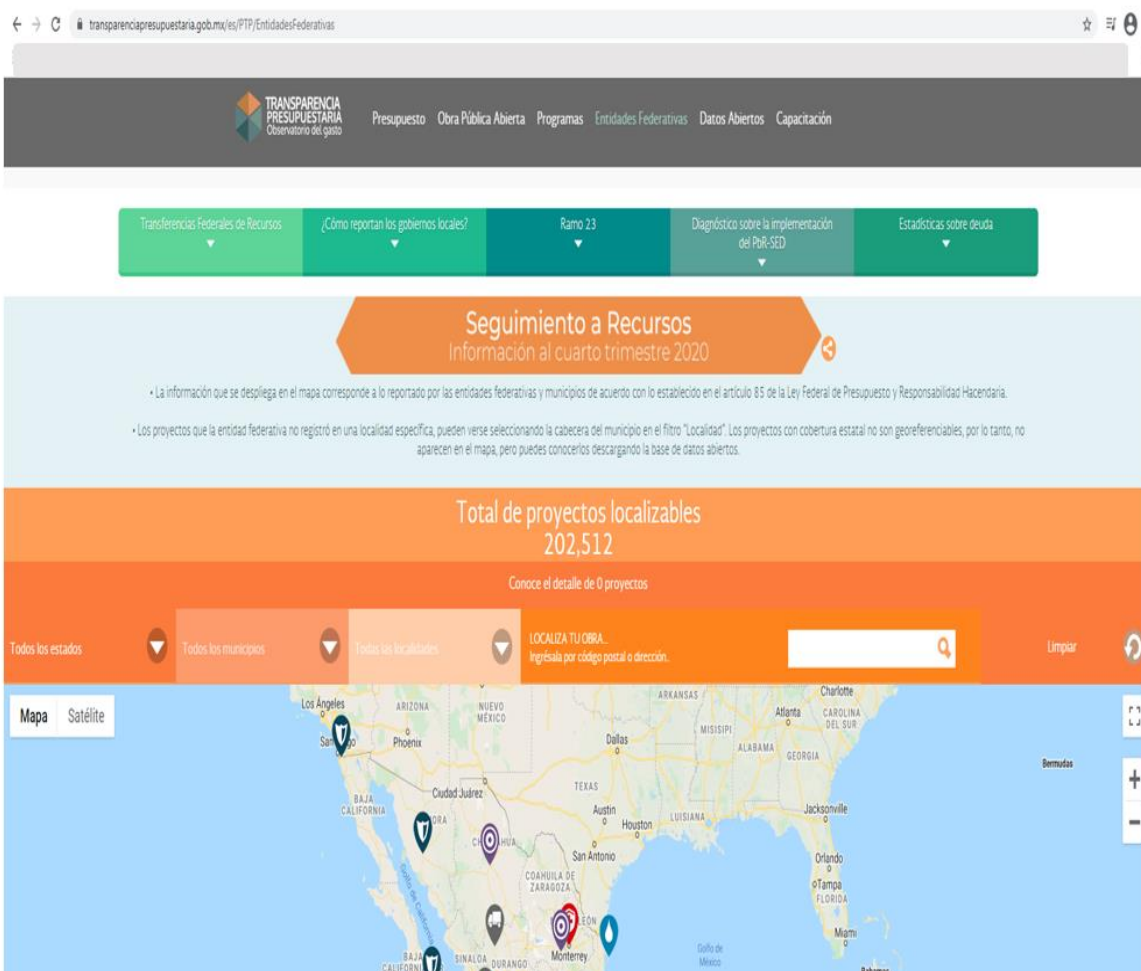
transparenciapresupuestaria.gob.mx/es/PTP/EntidadesFederativas

TRANSPARENCIA PRESUPUESTARIA Observatorio del gasto

Presupuesto Obra Pública Abierta Programas Entidades Federativas Datos Abiertos Capacitación

Transferencias Federales de Recursos

¿Cómo reportan los gobiernos locales?

Ramo 23

Diagnóstico sobre la implementación del PbR-SED

Estadísticas sobre deuda

Seguimiento a Recursos
Información al cuarto trimestre 2020

• La información que se despliega en el mapa corresponde a lo reportado por las entidades federativas y municipios de acuerdo con lo establecido en el artículo 85 de la Ley Federal de Presupuesto y Responsabilidad Hacendaria.

• Los proyectos que la entidad federativa no registró en una localidad específica, pueden verse seleccionando la cabecera del municipio en el filtro "Localidad". Los proyectos con cobertura estatal no son georeferenciables, por lo tanto, no aparecen en el mapa, pero puedes conocerlos descargando la base de datos abiertos.

Total de proyectos localizables
202,512

Conoce el detalle de 0 proyectos

Todos los estados

Todos los municipios

Todas las localidades

LOCALIZA TU OBRA..
Ingrésala por código postal o dirección..

Limpiar

Mapa Satélite

Los Ángeles ARIZONA NUEVO MÉXICO ARKANSAS Charlotte Atlanta CAROLINA DEL SUR MISISIPI ALABAMA GEORGIA Dallas Phoenix San Diego TEXAS BAJA CALIFORNIA Ciudad Juárez Austin Houston LUISIANA Jacksonville Bermudas San Antonio COAHUILA DE ZARAGOZA Orlando Tampa FLORIDA Miami Monterrey SINALOA DURANGO Golfo de México Golfo de California BAJA CALIFORNIA